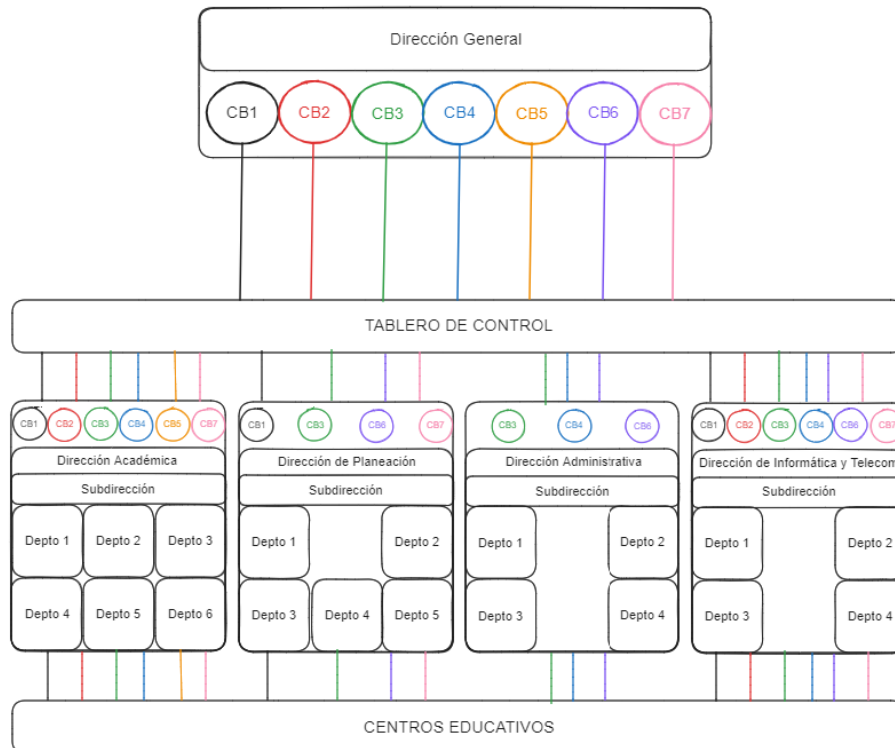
Dirección General

CB1 CB2 CB3 CB4 CB5 CB6 CB7

TABLERO DE CONTROL

CB1 CB2 CB3 CB4 CB5 CB7

Dirección Académica

Subdirección

Depto 1 Depto 2 Depto 3

Depto 4 Depto 5 Depto 6

CB1 CB3 CB6 CB7

Dirección de Planeación

Subdirección

Depto 1 Depto 2

Depto 3 Depto 4 Depto 5

CB3 CB4 CB6

Dirección Administrativa

Subdirección

Depto 1 Depto 2

Depto 3 Depto 4

CB1 CB2 CB3 CB4 CB6 CB7

Dirección de Informática y Telecom

Subdirección

Depto 1 Depto 2

Depto 3 Depto 4

CENTROS EDUCATIVOS